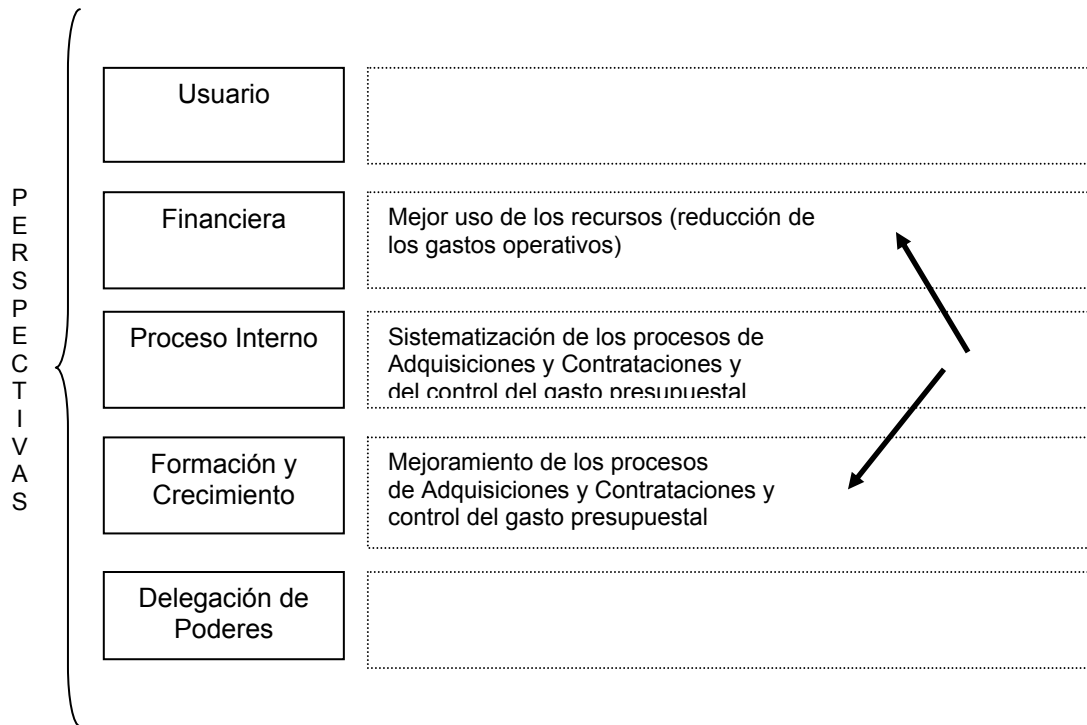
P
E
R
S
P
E
C
T
I
V
A
S

Usuario

Financiera

Mejor uso de los recursos (reducción de los gastos operativos)

Proceso Interno

Sistematización de los procesos de Adquisiciones y Contrataciones y del control del gasto presupuestal

Formación y Crecimiento

Mejoramiento de los procesos de Adquisiciones y Contrataciones y control del gasto presupuestal

Delegación de Poderes